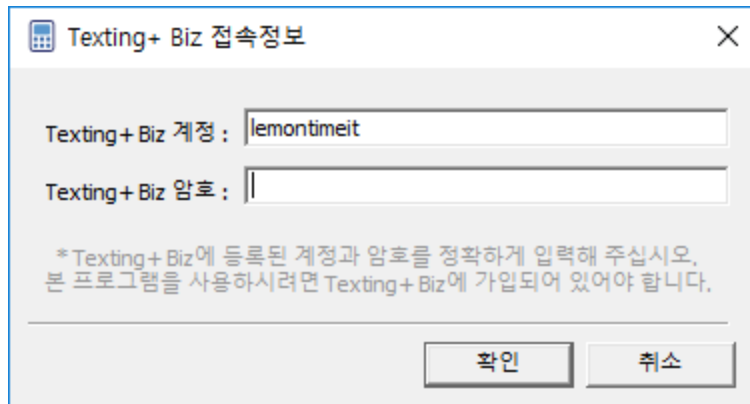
Texting+ Biz 접속정보

Texting+ Biz 계정 : lemontimeit

Texting+ Biz 암호 :

* Texting+ Biz에 등록된 계정과 암호를 정확하게 입력해 주십시오.
본 프로그램을 사용하시려면 Texting+ Biz에 가입되어 있어야 합니다.

확인

취소